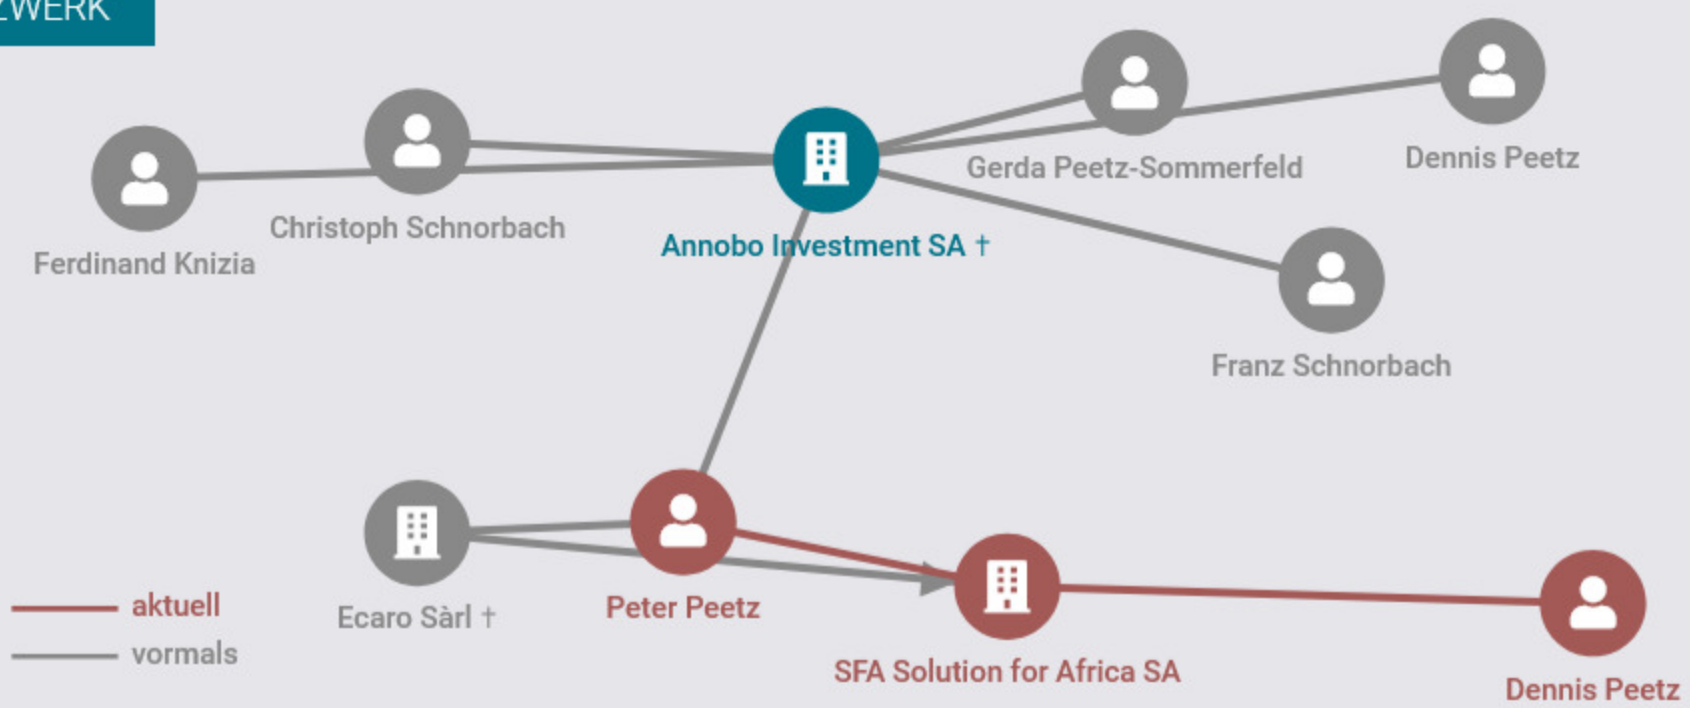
WERK

Ferdinand Knizia

Christoph Schnorbach

Annobo Investment SA †

Gerda Peetz-Sommerfeld

Dennis Peetz

Franz Schnorbach

Ecaro Sàrl †

Peter Peetz

SFA Solution for Africa SA

Dennis Peetz

aktuell

vormals